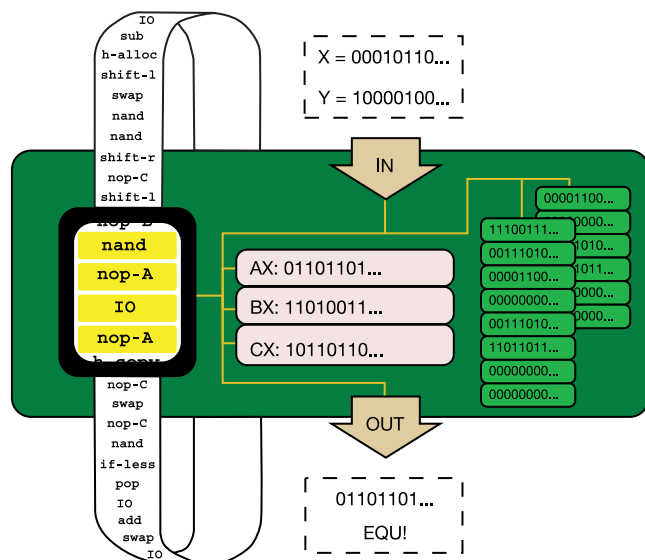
IO
sub
h-alloc
shift-l
swap
nand
nand
shift-r
nop-C
shift-l
nop-B
nand
nop-A
IO
nop-A
h-copy
nop-C
swap
nop-C
nand
if-less
pop
IO
add
swap
IO

X = 00010110...
Y = 10000100...

IN

AX: 01101101...
BX: 11010011...
CX: 10110110...

00001100...
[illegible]0000...
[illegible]1010...
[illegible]1011...
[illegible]0000...
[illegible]0000...

11100111...
00111010...
00001100...
00000000...
00111010...
11011011...
00000000...
00000000...

OUT

01101101...
EQU!